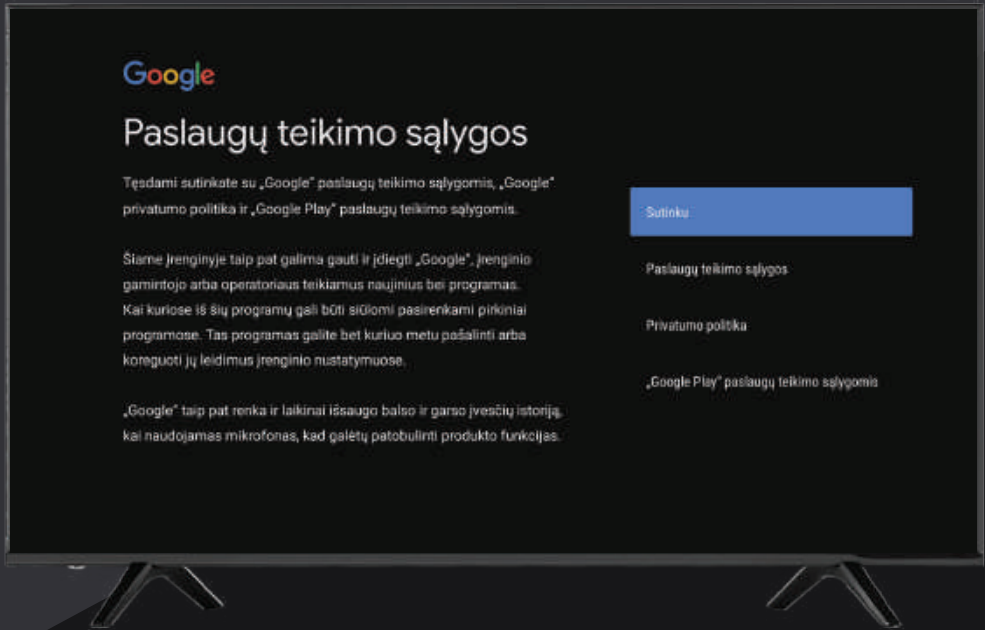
Google

Paslaugų teikimo sąlygos

Tęsdami sutinkate su „Google" paslaugų teikimo sąlygomis, „Google" privatumo politika ir „Google Play" paslaugų teikimo sąlygomis.

Šiame įrenginyje taip pat galima gauti ir įdiegti „Google", įrenginio gamintojo arba operatoriaus teikiamus naujinius bei programas. Kai kuriose iš šių programų gali būti siūlomi pasirenkami pirkiniai programose. Tas programas galite bet kuriuo metu pašalinti arba koreguoti jų leidimus įrenginio nustatymuose.

„Google" taip pat renka ir laikinai išsaugo balso ir garso įvesčių istoriją, kai naudojamas mikrofonas, kad galėtų patobulinti produkto funkcijas.

Sutinku

Paslaugų teikimo sąlygos

Privatumo politika

„Google Play" paslaugų teikimo sąlygomis